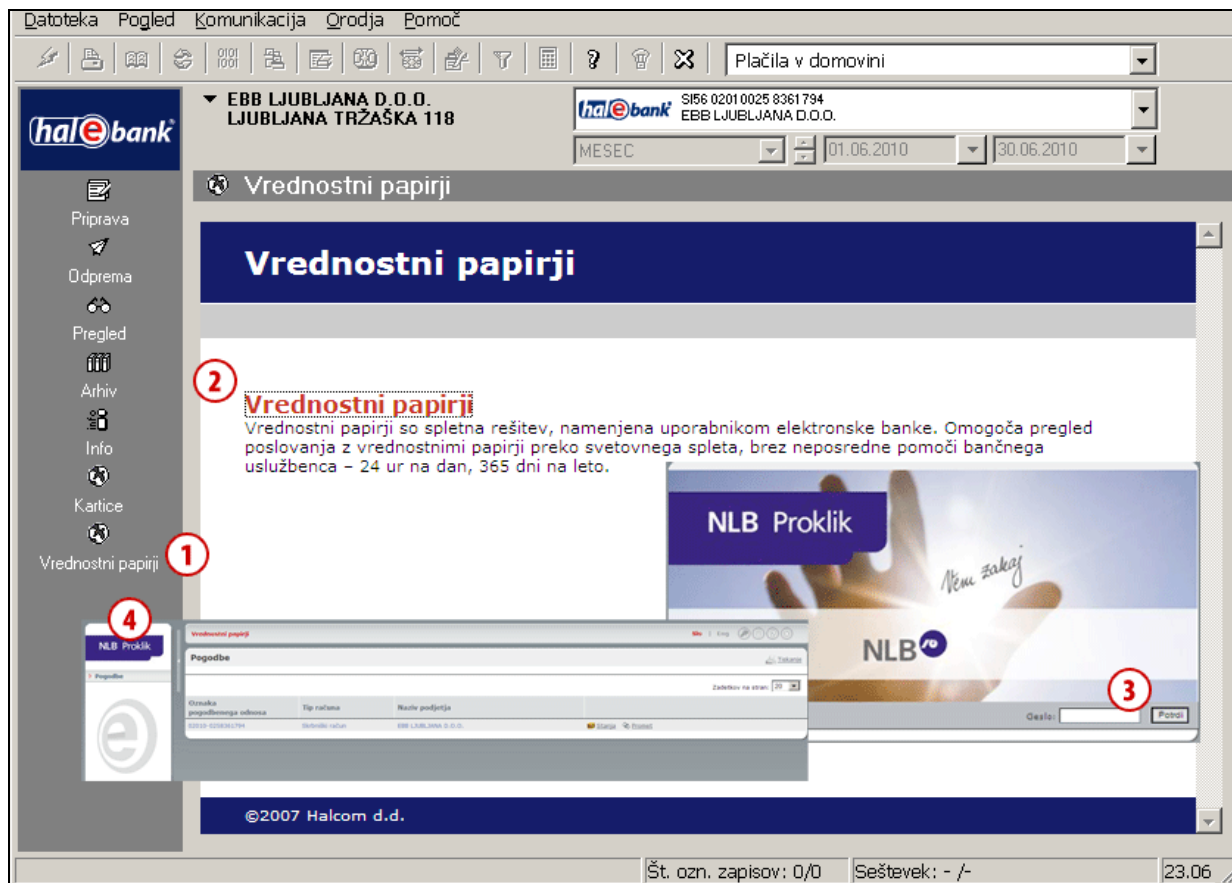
Datoteka Pogled Komunikacija Orodja Pomoč

Plačila v domovini

hal e bank

EBB LJUBLJANA D.O.O.
LJUBLJANA TRŽAŠKA 118

hal e bank SI56 0201 0025 8361 794
EBB LJUBLJANA D.O.O.

MESEC 01.06.2010 30.06.2010

Priprava
Odprema
Pregled
Arhiv
Info
Kartice
Vrednostni papirji 1

Vrednostni papirji

Vrednostni papirji

2

Vrednostni papirji
Vrednostni papirji so spletna rešitev, namenjena uporabnikom elektronske banke. Omogoča pregled poslovanja z vrednostnimi papirji preko svetovnega spleta, brez neposredne pomoči bančnega uslužbenca – 24 ur na dan, 365 dni na leto.

NLB Proklik
Vem zakaj
NLB

3
Geslo: Potrdi

4
NLB Proklik
Vrednostni papirji
Pogodbe
Pogodbe
Tiskanje
Zadetkov na stran: 20
| Oznaka pogodbenega odnosa | Tip računa | Naziv podjetja | |
|---|---|---|---|
| 02010-0258361794 | Skrbniški račun | EBB LJUBLJANA D.O.O. | Stanje Promet |

©2007 Halcom d.d.

Št. ozn. zapisov: 0/0 Seštevek: - /- 23.06